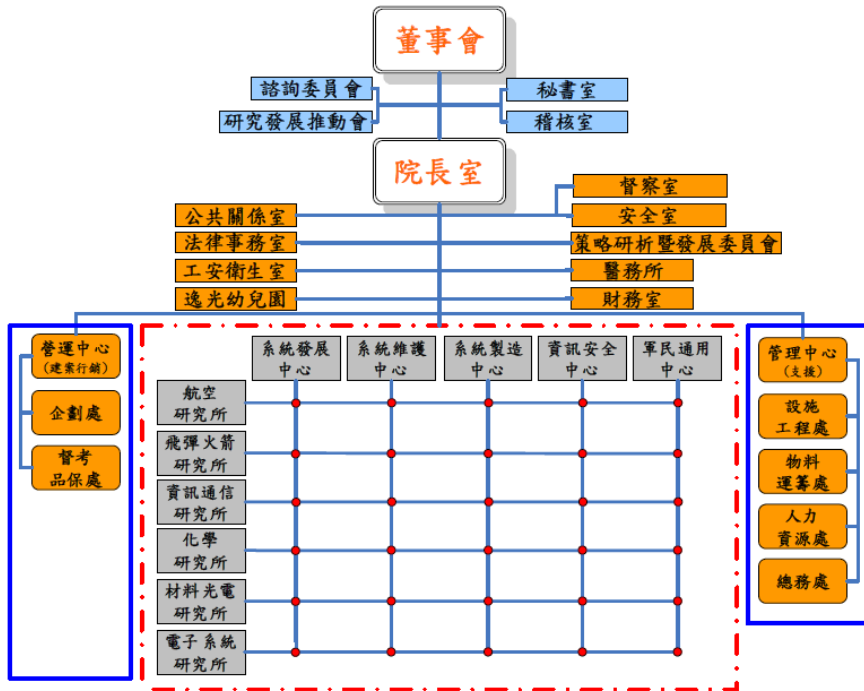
董事會

諮詢委員會
研究發展推動會
秘書室
稽核室

院長室

督察室
公共關係室
安全室
法律事務室
策略研析暨發展委員會
工安衛生室
醫務所
逸光幼兒園
財務室

營運中心
(建案行銷)
企劃處
督考
品保處

系統發展
中心
系統維護
中心
系統製造
中心
資訊安全
中心
軍民通用
中心

航空
研究所
飛彈火箭
研究所
資訊通信
研究所
化學
研究所
材料光電
研究所
電子系統
研究所

管理中心
(支援)
設施
工程處
物料
運籌處
人力
資源處
總務處